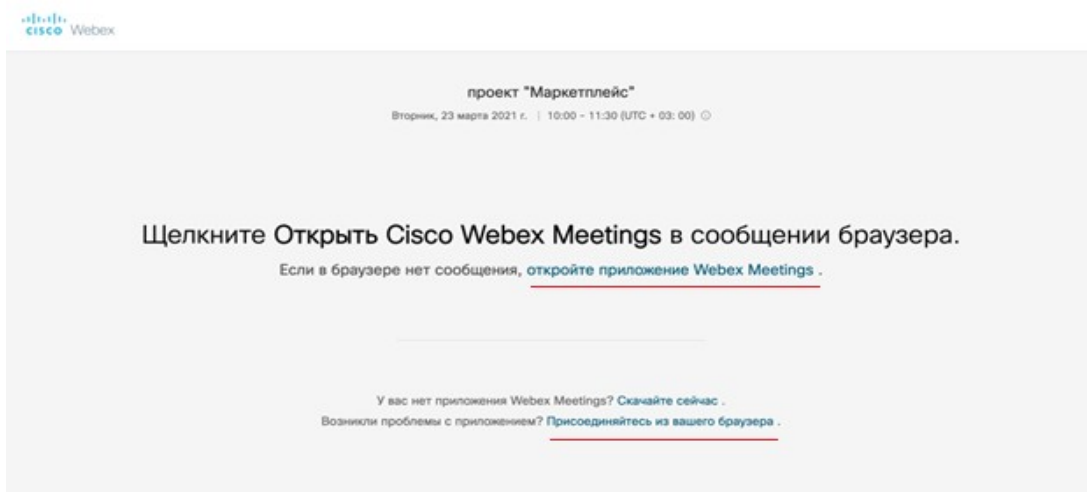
cisco Webex

проект "Маркетплейс"

Вторник, 23 марта 2021 г. | 10:00 - 11:30 (UTC + 03: 00)

Щелкните Открыть Cisco Webex Meetings в сообщении браузера.

Если в браузере нет сообщения, откройте приложение Webex Meetings .

У вас нет приложения Webex Meetings? Скачайте сейчас .

Возникли проблемы с приложением? Присоединяйтесь из вашего браузера .